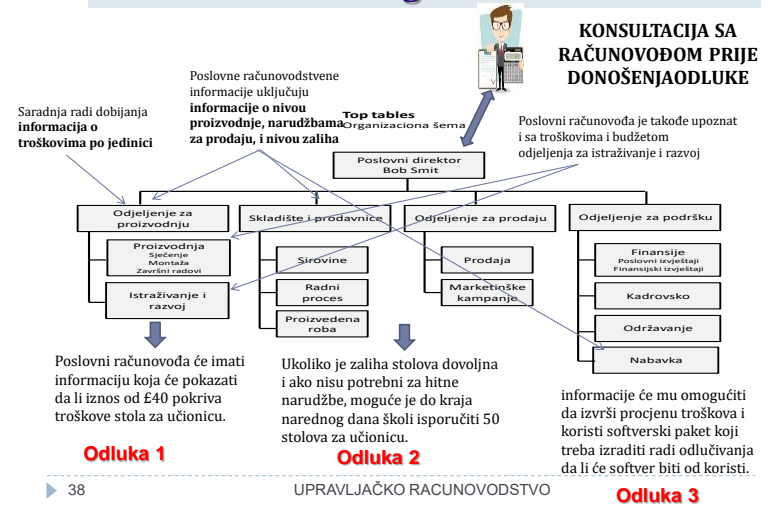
KONSULTACIJA SA RAČUNOVOĐOM PRIJE DONOŠENJAODLUKE

Poslovne računovodstvene informacije uključuju **informacije o nivou proizvodnje, narudžbama za prodaju, i nivou zaliha**

Saradnja radi dobijanja **informacija o troškovima po jedinici**

**Top tables**
Organizaciona šema

Poslovni računovođa je takođe upoznat i sa troškovima i budžetom odjeljenja za istraživanje i razvoj

Poslovni direktor
Bob Smit

Odjeljenje za proizvodnju

Skladište i prodavnice

Odjeljenje za prodaju

Odjeljenje za podršku

Proizvodnja
Sječenje
Montaža
Završni radovi

Istraživanje i razvoj

Sirovine

Radni proces

Proizvedena roba

Prodaja

Marketinške kampanje

Finansije
Poslovni izvještaji
Finansijski izvještaji

Kadrovsko

Održavanje

Nabavka

Poslovni računovođa će imati informaciju koja će pokazati da li iznos od £40 pokriva troškove stola za učionicu.

Ukoliko je zaliha stolova dovoljna i ako nisu potrebni za hitne narudžbe, moguće je do kraja narednog dana školi isporučiti 50 stolova za učionicu.

informacije će mu omogućiti da izvrši procjenu troškova i koristi softverski paket koji treba izraditi radi odlučivanja da li će softver biti od koristi.

Odluka 1

Odluka 2

Odluka 3

38

UPRAVLJAČKO RACUNOVODSTVO